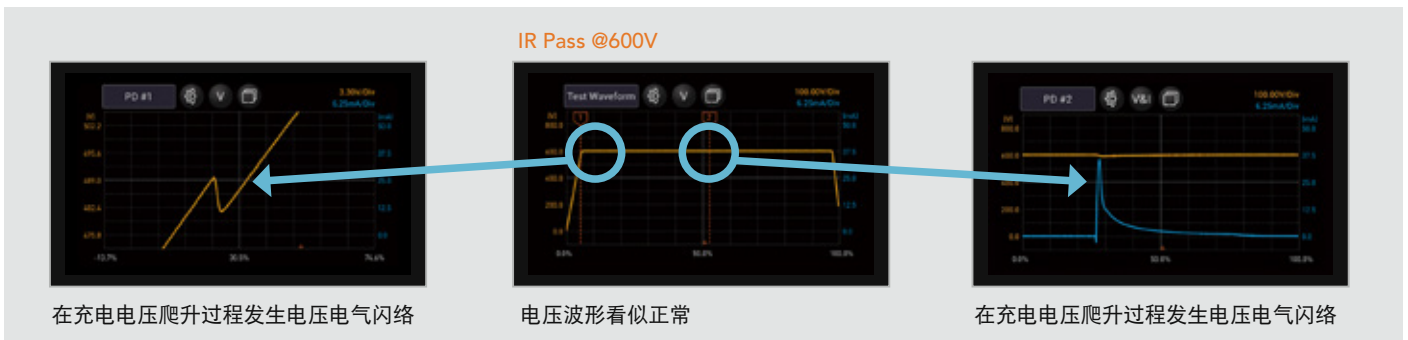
IR Pass @600V

PD #1
V
3.30V/Div
6.25mA/Div
(V)
502.2
495.6
489.0
482.4
475.8
(mA)
50.0
37.5
25.0
12.5
0.0
-10.7%
30.0%
76.6%

在充电电压爬升过程发生电压电气闪络

Test Waveform
V
100.00V/Div
6.25mA/Div
(V)
600.0
400.0
200.0
(mA)
50.0
37.5
25.0
12.5
0.0
0.0%
50.0%
100.0%

电压波形看似正常

PD #2
V&I
100.00V/Div
6.25mA/Div
(V)
800.0
600.0
400.0
200.0
0.0
(mA)
50.0
37.5
25.0
12.5
0.0
0.0%
50.0%
100.0%

在充电电压爬升过程发生电压电气闪络